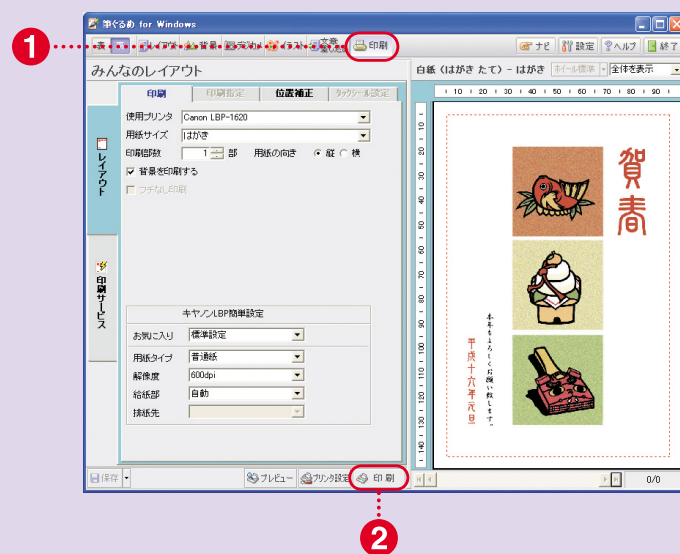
筆ぐるめ for Windows

1

表 レイアウト 背景 写真 イラスト 文章 印刷

ナビ 設定 ヘルプ 終了

みんなのレイアウト

白紙（はがき たて）- はがき ホイール標準 全体を表示

10 20 30 40 50 60 70 80 90

印刷 印刷指定 位置補正 タックシール設定

使用プリンタ Canon LBP-1620
用紙サイズ はがき
印刷部数 1 部 用紙の向き 縦 横
背景を印刷する
フチなし印刷

レイアウト

印刷サービス

キヤノンLBP簡単設定

お気に入り 標準設定
用紙タイプ 普通紙
解像度 600dpi
給紙部 自動
排紙先

賀春

本年もよろしくお願い致します。

平成十六年元旦

保存 プレビュー プリンタ設定 印刷

0/0

2